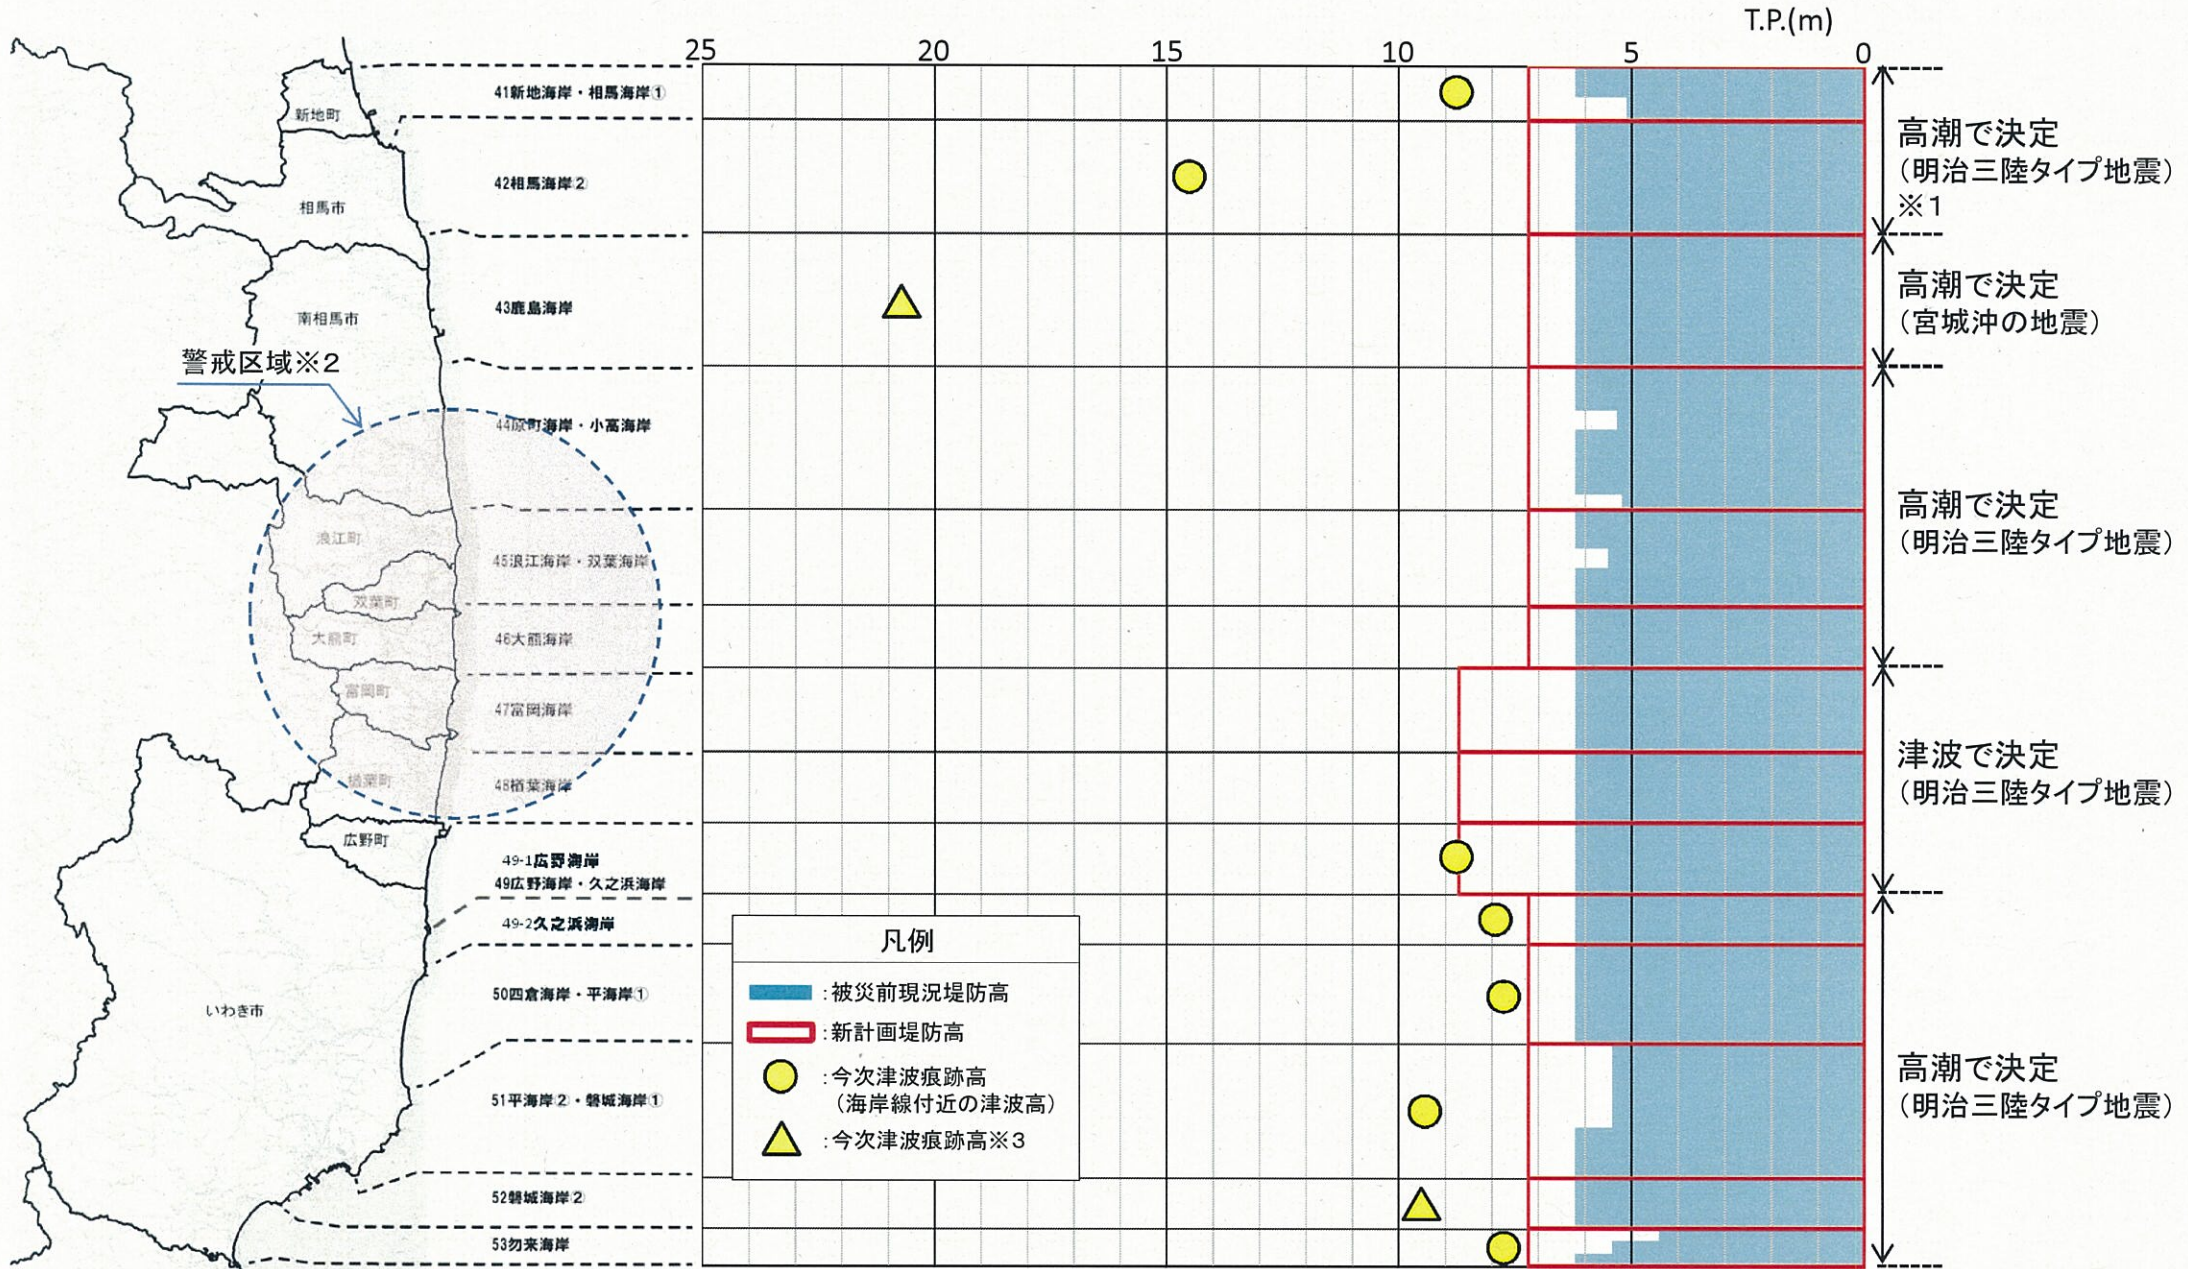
T.P.(m)

25 20 15 10 5 0

新地町
相馬市
南相馬市
警戒区域※2
浪江町
双葉町
大熊町
富岡町
楢葉町
広野町
いわき市

41新地海岸・相馬海岸①
42相馬海岸②
43鹿島海岸
44原町海岸・小高海岸
45浪江海岸・双葉海岸
46大熊海岸
47富岡海岸
48楢葉海岸
49-1広野海岸
49広野海岸・久之浜海岸
49-2久之浜海岸
50四倉海岸・平海岸①
51平海岸②・磐城海岸①
52磐城海岸②
53勿来海岸

高潮で決定
(明治三陸タイプ地震)
※1

高潮で決定
(宮城沖の地震)

高潮で決定
(明治三陸タイプ地震)

津波で決定
(明治三陸タイプ地震)

高潮で決定
(明治三陸タイプ地震)

凡例
:被災前現況堤防高
:新計画堤防高
:今次津波痕跡高
(海岸線付近の津波高)
:今次津波痕跡高※3